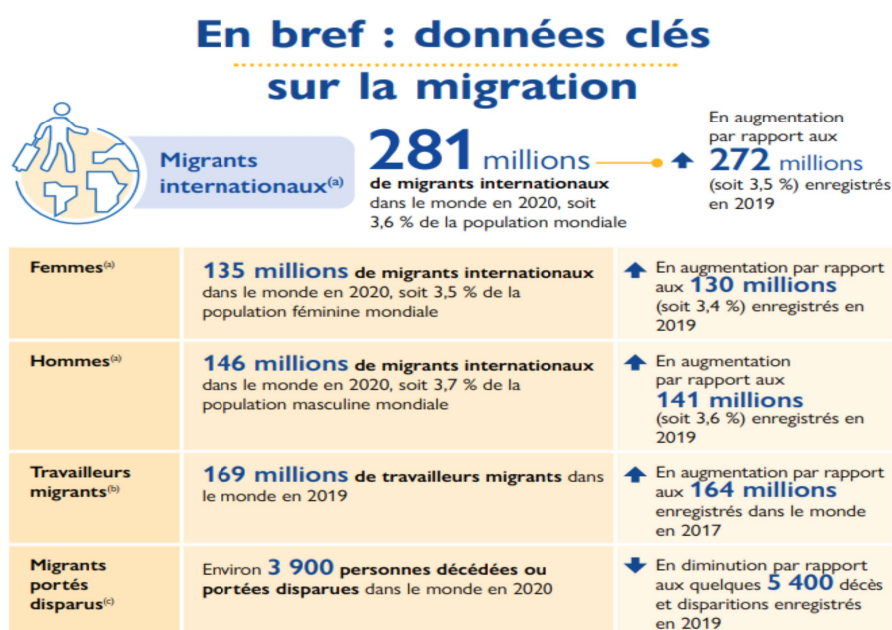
En bref : données clés sur la migration

Migrants internationaux$^{(a)}$

281 millions de migrants internationaux dans le monde en 2020, soit 3,6 % de la population mondiale

En augmentation par rapport aux 272 millions (soit 3,5 %) enregistrés en 2019

| | | |
|---|---|---|
| Femmes$^{(a)}$ | 135 millions de migrants internationaux dans le monde en 2020, soit 3,5 % de la population féminine mondiale | En augmentation par rapport aux 130 millions (soit 3,4 %) enregistrés en 2019 |
| Hommes$^{(a)}$ | 146 millions de migrants internationaux dans le monde en 2020, soit 3,7 % de la population masculine mondiale | En augmentation par rapport aux 141 millions (soit 3,6 %) enregistrés en 2019 |
| Travailleurs migrants$^{(b)}$ | 169 millions de travailleurs migrants dans le monde en 2019 | En augmentation par rapport aux 164 millions enregistrés dans le monde en 2017 |
| Migrants portés disparus$^{(c)}$ | Environ 3 900 personnes décédées ou portées disparues dans le monde en 2020 | En diminution par rapport aux quelques 5 400 décès et disparitions enregistrés en 2019 |